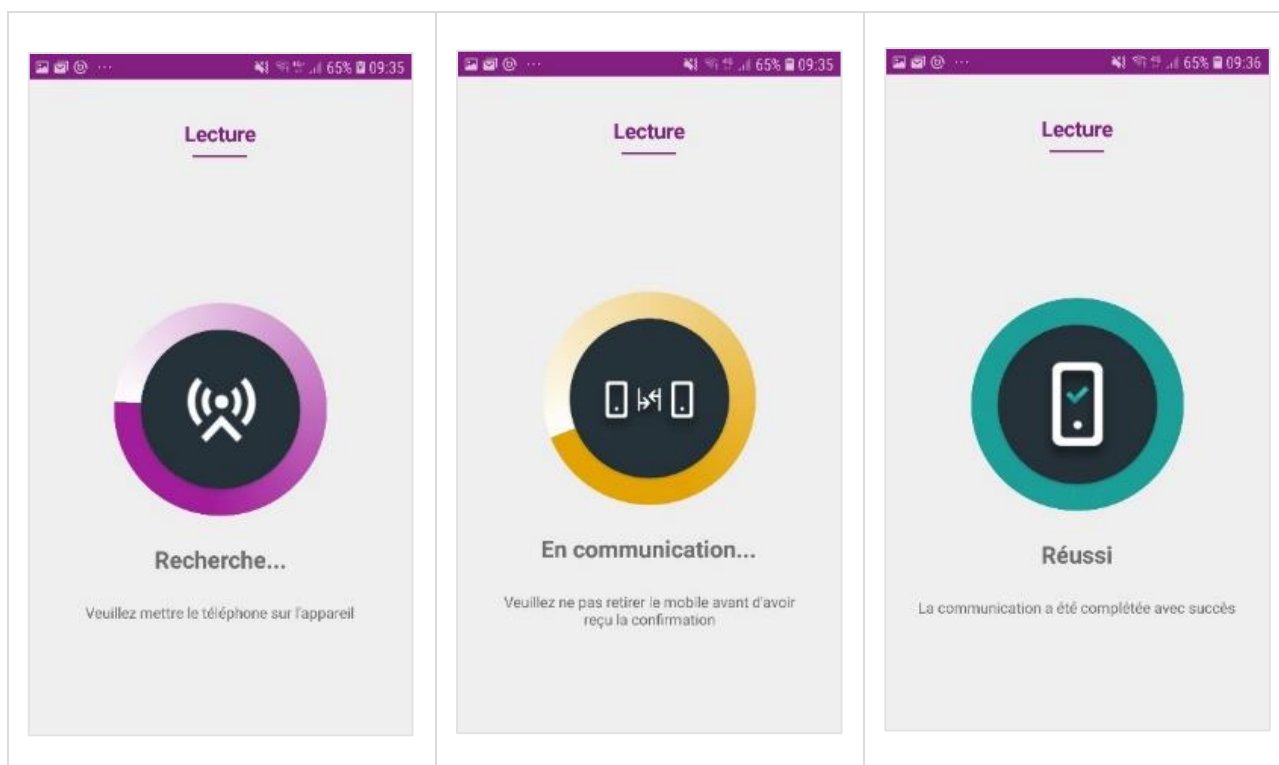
65% 09:35

Lecture

Recherche...

Veuillez mettre le téléphone sur l'appareil

65% 09:35

Lecture

En communication...

Veuillez ne pas retirer le mobile avant d'avoir reçu la confirmation

65% 09:36

Lecture

Réussi

La communication a été complétée avec succès